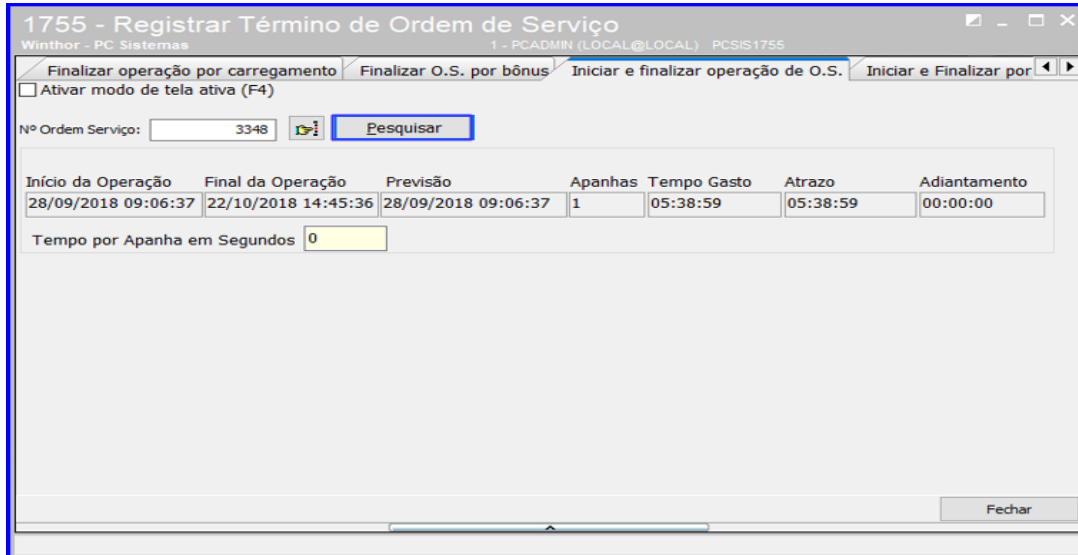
1755 - Registrar Término de Ordem de Serviço
Winthor - PC Sistemas
1 - PCADMIN (LOCAL@LOCAL) PCSIS1755

Finalizar operação por carregamento | Finalizar O.S. por bônus | Iniciar e finalizar operação de O.S. | Iniciar e Finalizar por

Ativar modo de tela ativa (F4)

Nº Ordem Serviço: 3348 Pesquisar

| Início da Operação | Final da Operação | Previsão | Apanhas | Tempo Gasto | Atrazo | Adiantamento |
|---|---|---|---|---|---|---|
| 28/09/2018 09:06:37 | 22/10/2018 14:45:36 | 28/09/2018 09:06:37 | 1 | 05:38:59 | 05:38:59 | 00:00:00 |

Tempo por Apanha em Segundos 0

Fechar